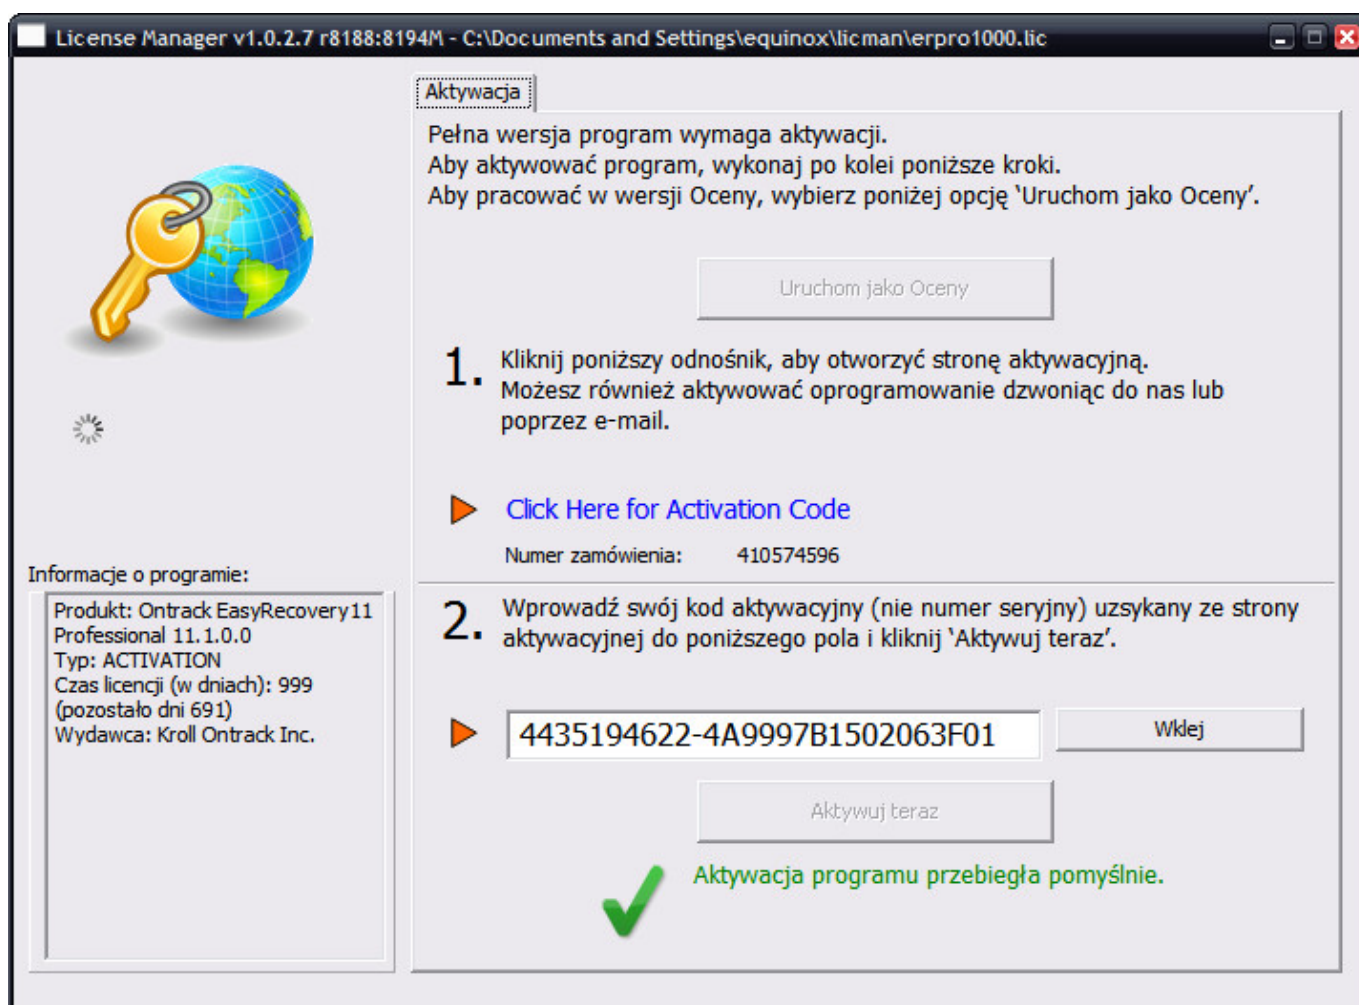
License Manager v1.0.2.7 r8188:8194M - C:\Documents and Settings\equinox\licman\erpro1000.lic

Aktywacja

Pełna wersja program wymaga aktywacji.
Aby aktywować program, wykonaj po kolei poniższe kroki.
Aby pracować w wersji Oceny, wybierz poniżej opcję 'Uruchom jako Oceny'.

Uruchom jako Oceny

1. Kliknij poniższy odnośnik, aby otworzyć stronę aktywacyjną.
Możesz również aktywować oprogramowanie dzwoniąc do nas lub poprzez e-mail.

Click Here for Activation Code

Numer zamówienia: 410574596

2. Wprowadź swój kod aktywacyjny (nie numer seryjny) uzyskany ze strony aktywacyjnej do poniższego pola i kliknij 'Aktywuj teraz'.

4435194622-4A9997B1502063F01

Wklej

Aktywuj teraz

Aktywacja programu przebiegła pomyślnie.

Informacje o programie:

Produkt: Ontrack EasyRecovery11 Professional 11.1.0.0
Typ: ACTIVATION
Czas licencji (w dniach): 999 (pozostało dni 691)
Wydawca: Kroll Ontrack Inc.